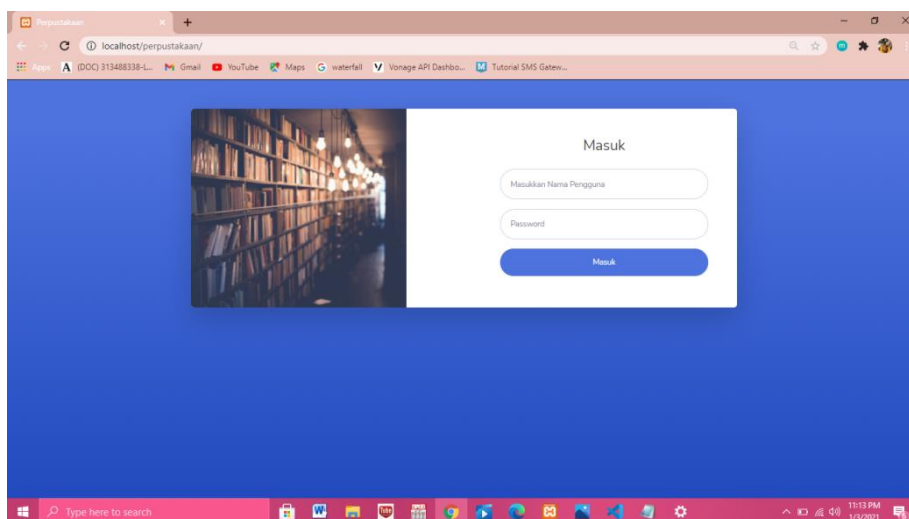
Perpustakaan
localhost/perpustakaan/
Apps (DOC) 313488338-L... Gmail YouTube Maps waterfall Vonage API Dashbo... Tutorial SMS Gatew...

Masuk

Masukkan Nama Pengguna

Password

Masuk

Type here to search
11:13 PM
1/3/2021